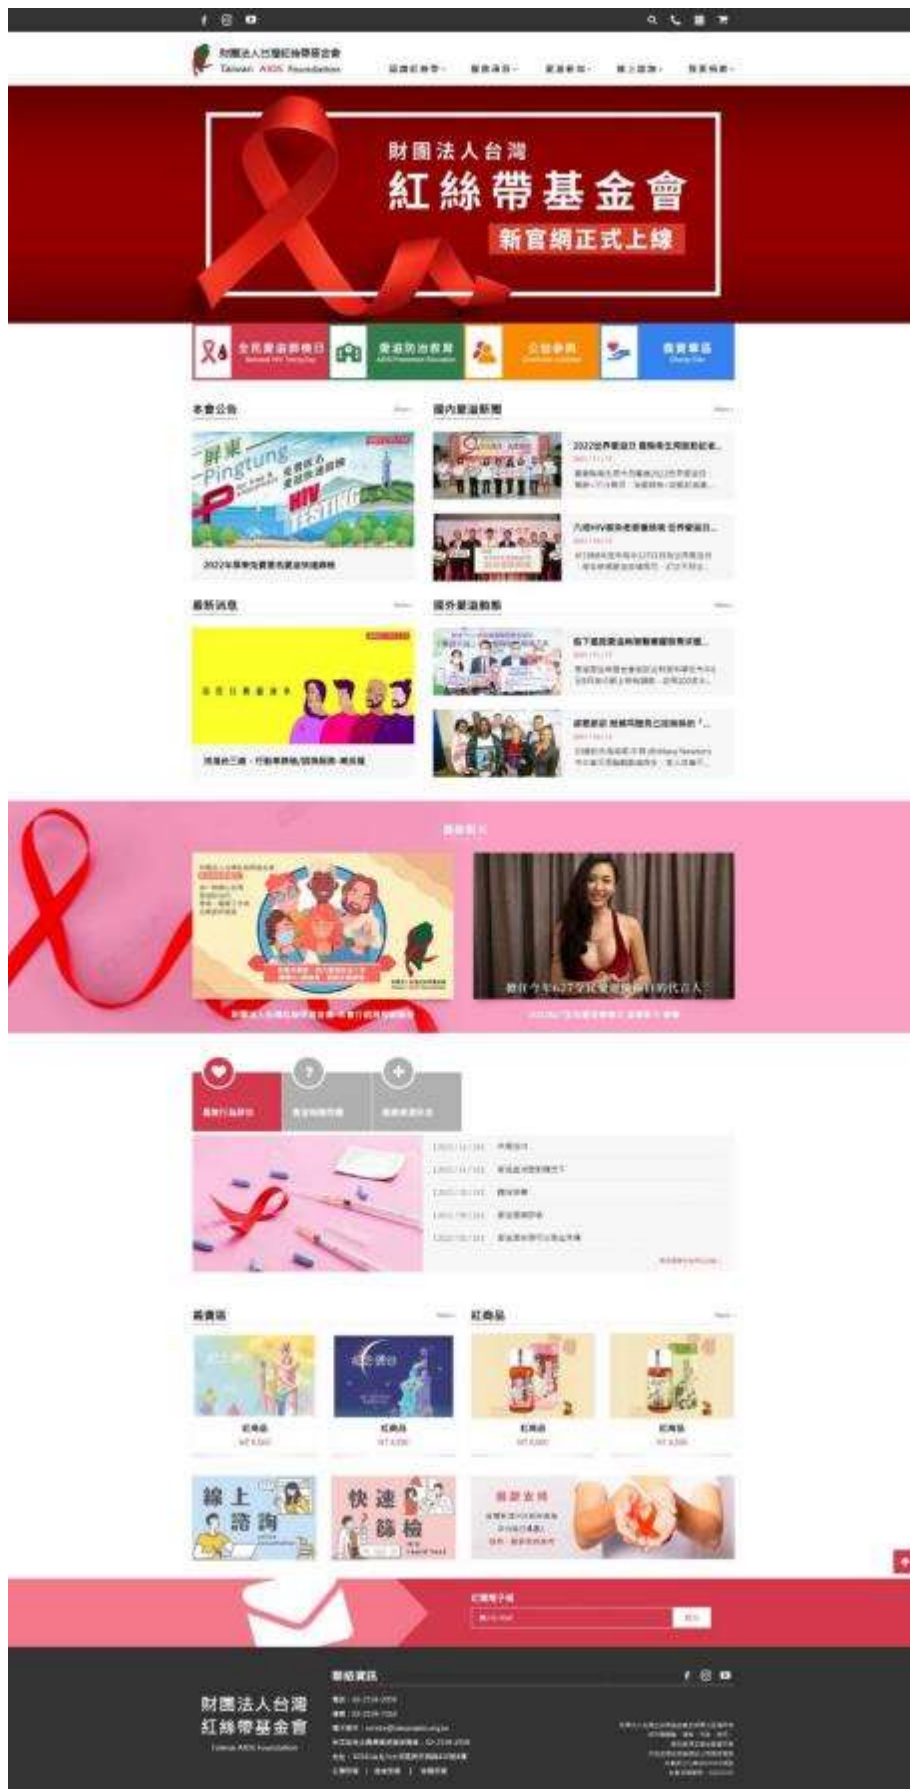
財團法人台灣紅絲帶基金會
Taiwan AIDS Foundation

財團法人台灣
紅絲帶基金會
新官網正式上線

全民愛滋篩檢日
愛滋防治教育
公益參與
愛愛樂區

本會公告
More

國內愛滋新聞
More

屏東
Pingtung
HIV TESTING

2022年屏東免費匿名愛滋快速篩檢

2022世界愛滋日 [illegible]

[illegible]

最新消息
More

國外愛滋動態
More

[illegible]

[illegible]

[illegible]

線上諮詢

快速篩檢

紅商品

訂閱電子報

財團法人台灣
紅絲帶基金會
Taiwan AIDS Foundation

聯絡資訊